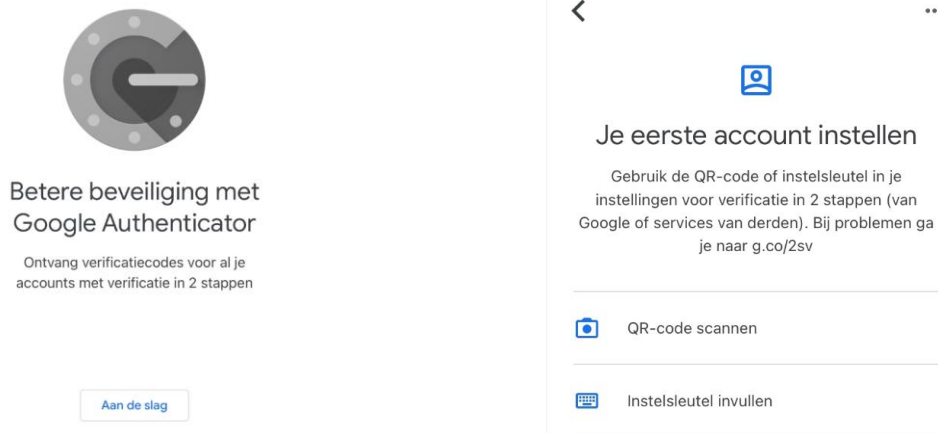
Betere beveiliging met Google Authenticator

Ontvang verificatiecodes voor al je accounts met verificatie in 2 stappen

Aan de slag

Je eerste account instellen

Gebruik de QR-code of instelsleutel in je instellingen voor verificatie in 2 stappen (van Google of services van derden). Bij problemen ga je naar g.co/2sv

QR-code scannen

Instelsleutel invullen